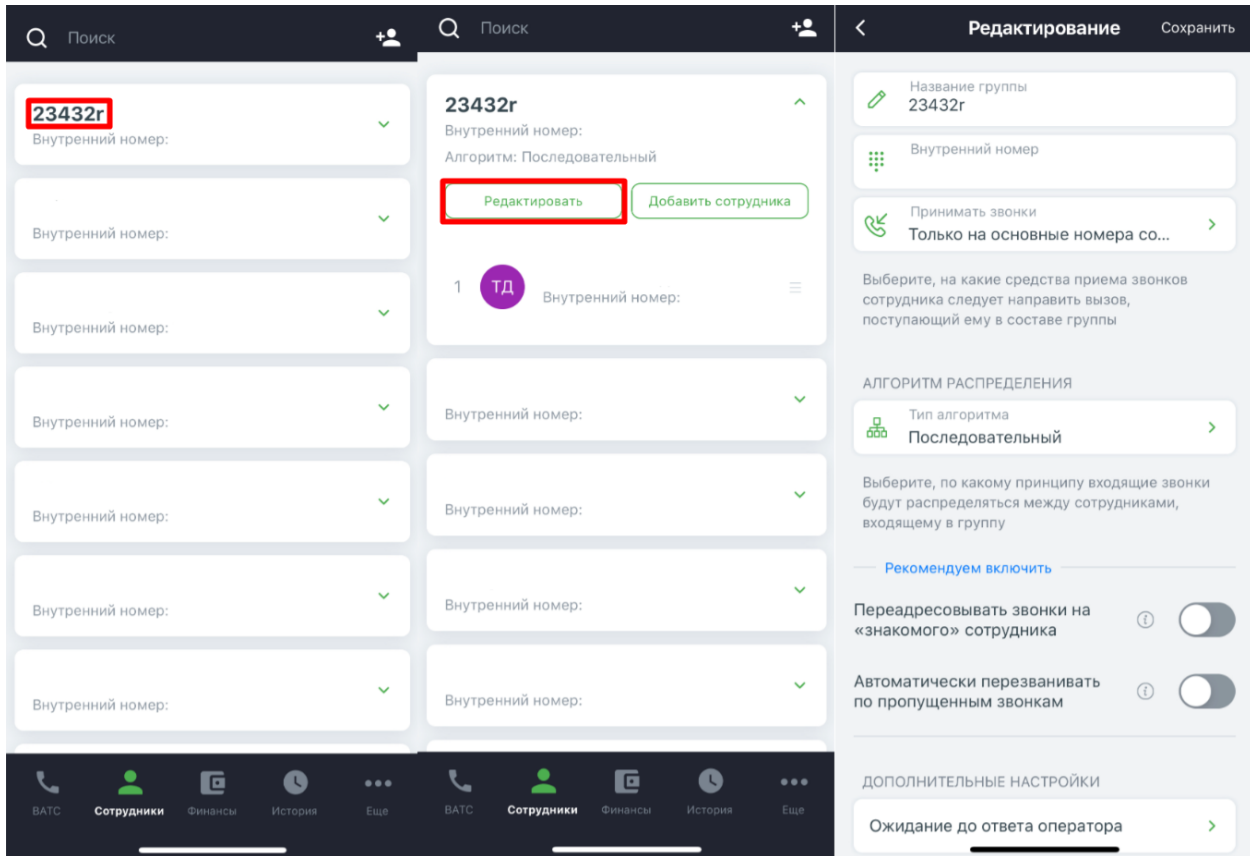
Поиск

23432г
Внутренний номер:

Внутренний номер:

Внутренний номер:

Внутренний номер:

Внутренний номер:

Внутренний номер:

Внутренний номер:

ВАТС Сотрудники Финансы История Еще

Поиск

23432г
Внутренний номер:
Алгоритм: Последовательный
Редактировать
Добавить сотрудника

1 ТД Внутренний номер:

Внутренний номер:

Внутренний номер:

Внутренний номер:

Внутренний номер:

ВАТС Сотрудники Финансы История Еще

Редактирование
Сохранить

Название группы
23432г

Внутренний номер

Принимать звонки
Только на основные номера со...

Выберите, на какие средства приема звонков сотрудника следует направить вызов, поступающий ему в составе группы

АЛГОРИТМ РАСПРЕДЕЛЕНИЯ

Тип алгоритма
Последовательный

Выберите, по какому принципу входящие звонки будут распределяться между сотрудниками, входящему в группу

Рекомендуем включить

Переадресовывать звонки на «знакомого» сотрудника

Автоматически перезванивать по пропущенным звонкам

ДОПОЛНИТЕЛЬНЫЕ НАСТРОЙКИ

Ожидание до ответа оператора